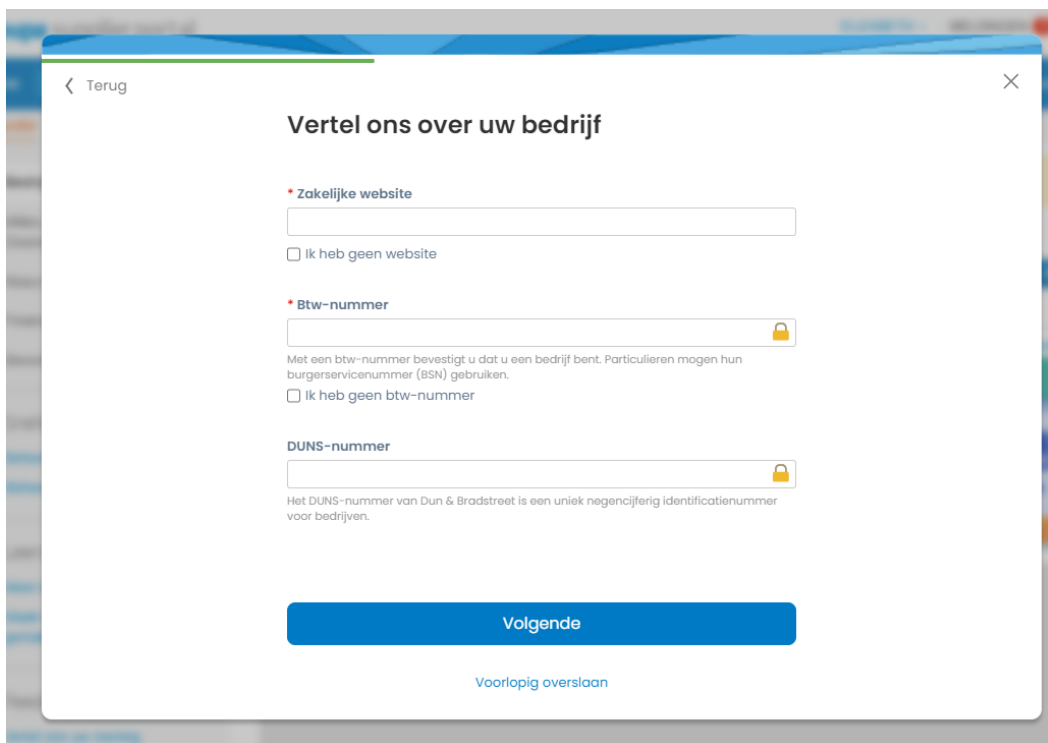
Terug

Vertel ons over uw bedrijf

* Zakelijke website

Ik heb geen website

* Btw-nummer

Met een btw-nummer bevestigt u dat u een bedrijf bent. Particulieren mogen hun burgerservicenummer (BSN) gebruiken.

Ik heb geen btw-nummer

DUNS-nummer

Het DUNS-nummer van Dun & Bradstreet is een uniek negencijferig identificatienummer voor bedrijven.

Volgende

Voorlopig overslaan